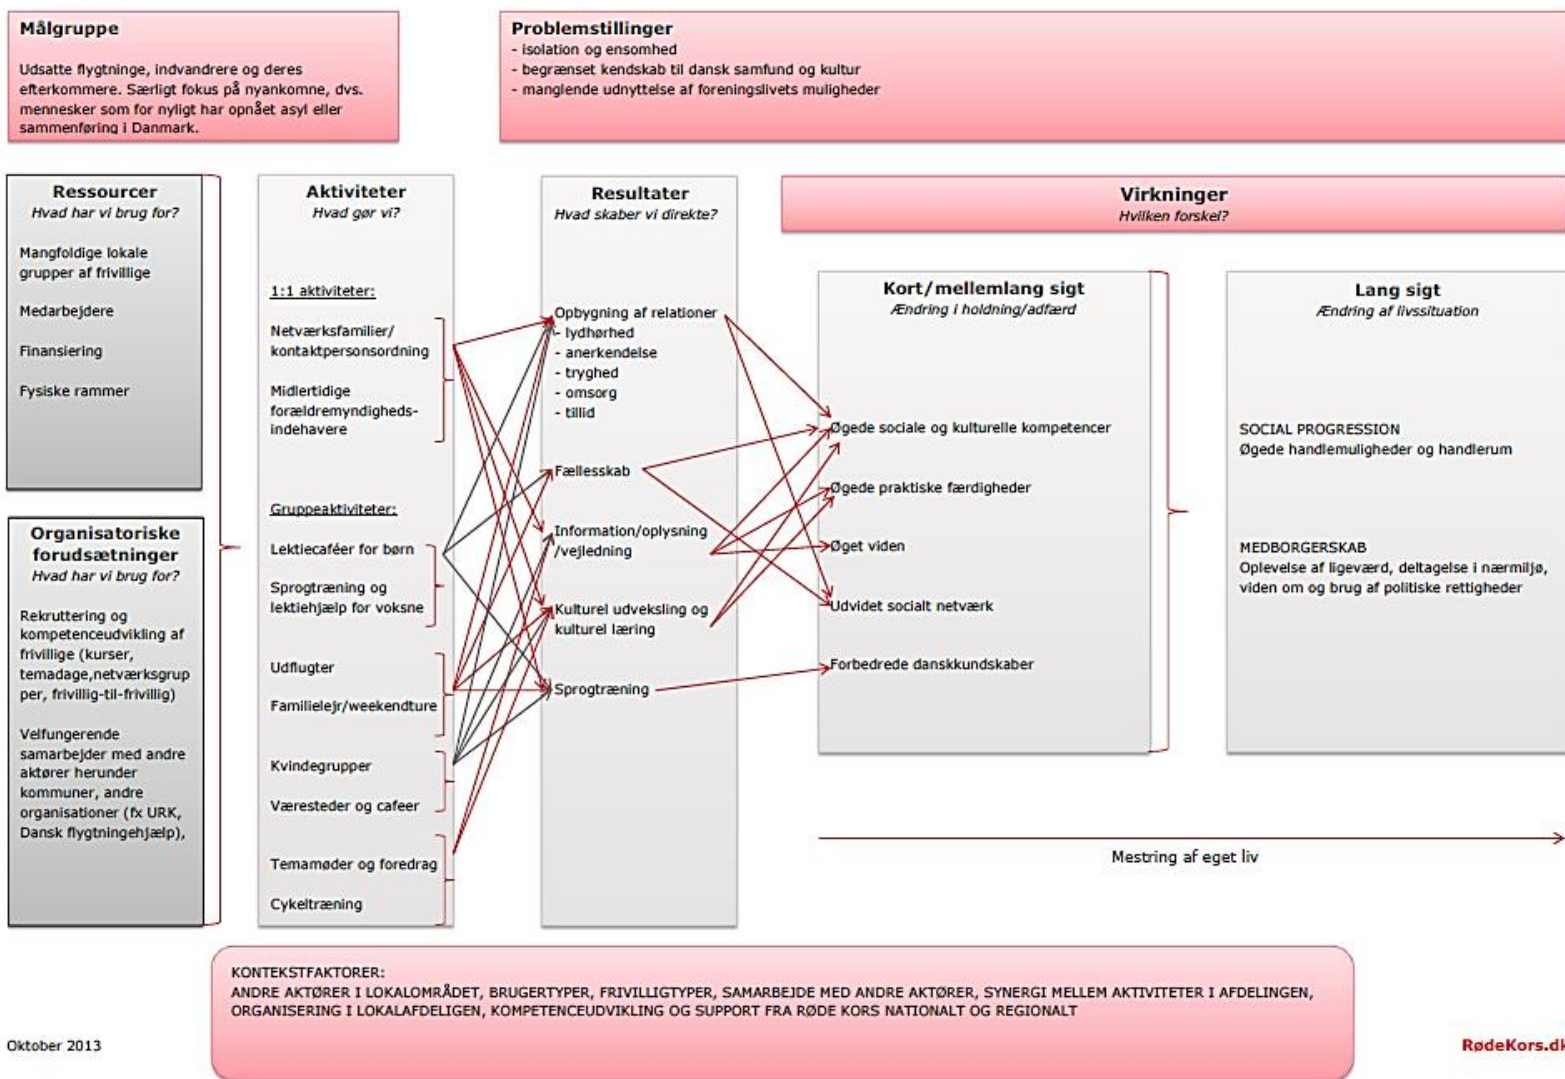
Målgruppe

Udsatte flygtninge, indvandrere og deres efterkommere. Særligt fokus på nyankomne, dvs. mennesker som for nyligt har opnået asyl eller sammenføring i Danmark.

Problemstillinger
- isolation og ensomhed
- begrænset kendskab til dansk samfund og kultur
- manglende udnyttelse af foreningslivets muligheder

Ressourcer
Hvad har vi brug for?

Mangfoldige lokale grupper af frivillige

Medarbejdere

Finansiering

Fysiske rammer

Organisatoriske forudsætninger
Hvad har vi brug for?

Rekruttering og kompetenceudvikling af frivillige (kurser, temadage,netværksgrupper, frivillig-til-frivillig)

Velfungerende samarbejder med andre aktører herunder kommuner, andre organisationer (fx URK, Dansk flygtningehjælp),

Aktiviteter
Hvad gør vi?

1:1 aktiviteter:

Netværksfamilier/ kontaktpersonsordning

Midlertidige forældremyndighedsindehavere

Gruppeaktiviteter:

Lektiecaféer for børn

Sprogtræning og lektiehjælp for voksne

Udflugter

Familielejr/weekendture

Kvindegrupper

Væresteder og cafeer

Temamøder og foredrag

Cykeltræning

Resultater
Hvad skaber vi direkte?

Opbygning af relationer
- lydhørhed
- anerkendelse
- tryghed
- omsorg
- tillid

Fællesskab

Information/oplysning /vejledning

Kulturel udveksling og kulturel læring

Sprogtræning

Virkninger
Hvilken forskel?

Kort/mellemlang sigt
Ændring i holdning/adfærd

Øgede sociale og kulturelle kompetencer

Øgede praktiske færdigheder

Øget viden

Udvidet socialt netværk

Forbedrede danskkundskaber

Lang sigt
Ændring af livssituation

SOCIAL PROGRESSION
Øgede handlemuligheder og handlerum

MEDBORGERSKAB
Oplevelse af ligeværd, deltagelse i nærmiljø, viden om og brug af politiske rettigheder

Mestring af eget liv

KONTEKSTFAKTORER:
ANDRE AKTØRER I LOKALOMRÅDET, BRUGERTYPER, FRIVILLIGTYPER, SAMARBEJDE MED ANDRE AKTØRER, SYNERGI MELLEM AKTIVITETER I AFDELINGEN, ORGANISERING I LOKALAFDELIGEN, KOMPETENCEUDVIKLING OG SUPPORT FRA RØDE KORS NATIONALT OG REGIONALT

Oktober 2013

RødeKors.d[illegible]